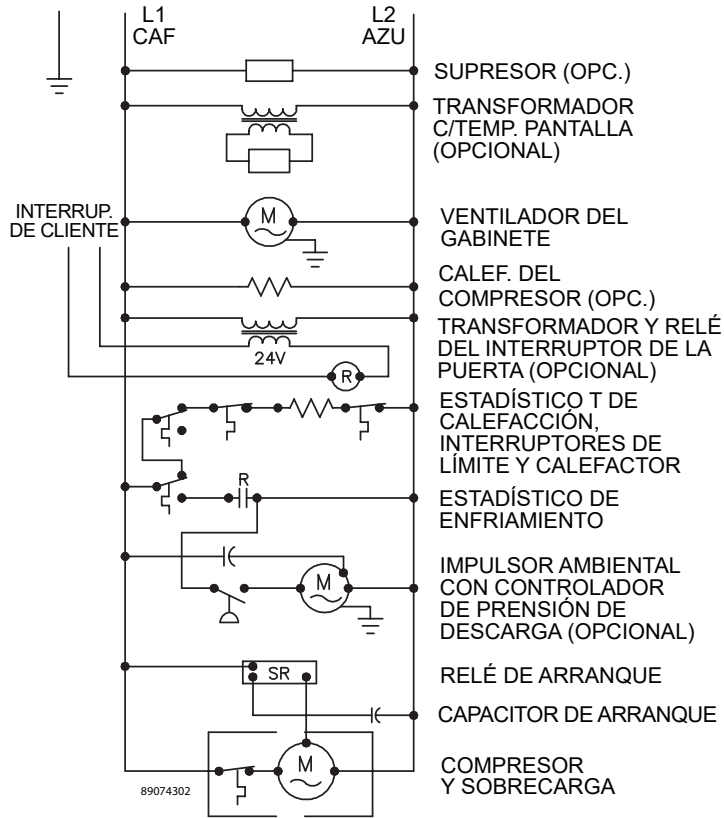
L1
CAF

L2
AZU

SUPRESOR (OPC.)

TRANSFORMADOR C/TEMP. PANTALLA (OPCIONAL)

INTERRUP. DE CLIENTE

M

VENTILADOR DEL GABINETE

CALEF. DEL COMPRESOR (OPC.)

24V

TRANSFORMADOR Y RELÉ DEL INTERRUPTOR DE LA PUERTA (OPCIONAL)

R

ESTADÍSTICO T DE CALEFACCIÓN, INTERRUPTORES DE LÍMITE Y CALEFACTOR

R

ESTADÍSTICO DE ENFRIAMIENTO

M

IMPULSOR AMBIENTAL CON CONTROLADOR DE PRENSIÓN DE DESCARGA (OPCIONAL)

SR

RELÉ DE ARRANQUE

CAPACITOR DE ARRANQUE

M

89074302

COMPRESOR Y SOBRECARGA